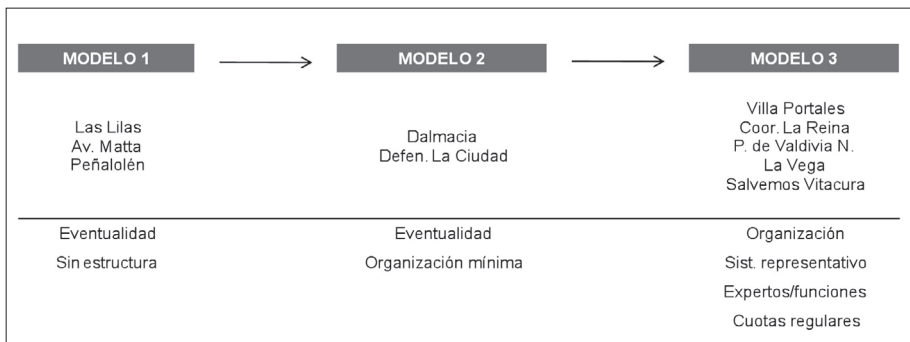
MODELO 1

Las Lilas
Av. Matta
Peñalolén

Eventualidad
Sin estructura

MODELO 2

Dalmacia
Defen. La Ciudad

Eventualidad
Organización mínima

MODELO 3

Villa Portales
Coor. La Reina
P. de Valdivia N.
La Vega
Salvemos Vitacura

Organización
Sist. representativo
Expertos/funciones
Cuotas regulares